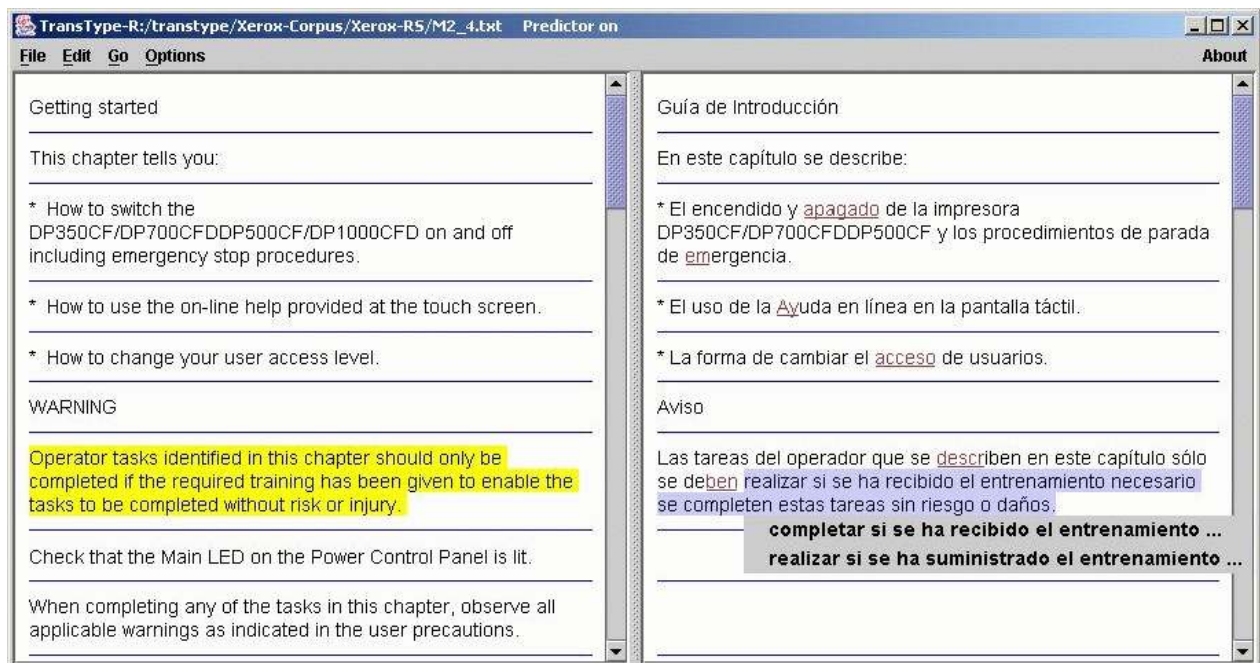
TransType-R:/transtype/Xerox-Corpus/Xerox-RS/M2_4.txt Predictor on

File Edit Go Options

About

Getting started

This chapter tells you:

* How to switch the DP350CF/DP700CFDDP500CF/DP1000CFD on and off including emergency stop procedures.

* How to use the on-line help provided at the touch screen.

* How to change your user access level.

WARNING

Operator tasks identified in this chapter should only be completed if the required training has been given to enable the tasks to be completed without risk or injury.

Check that the Main LED on the Power Control Panel is lit.

When completing any of the tasks in this chapter, observe all applicable warnings as indicated in the user precautions.

Guía de Introducción

En este capítulo se describe:

* El encendido y apagado de la impresora DP350CF/DP700CFDDP500CF y los procedimientos de parada de emergencia.

* El uso de la Ayuda en línea en la pantalla táctil.

* La forma de cambiar el acceso de usuarios.

Aviso

Las tareas del operador que se describen en este capítulo sólo se deben realizar si se ha recibido el entrenamiento necesario se completen estas tareas sin riesgo o daños.

completar si se ha recibido el entrenamiento ...
realizar si se ha suministrado el entrenamiento ...